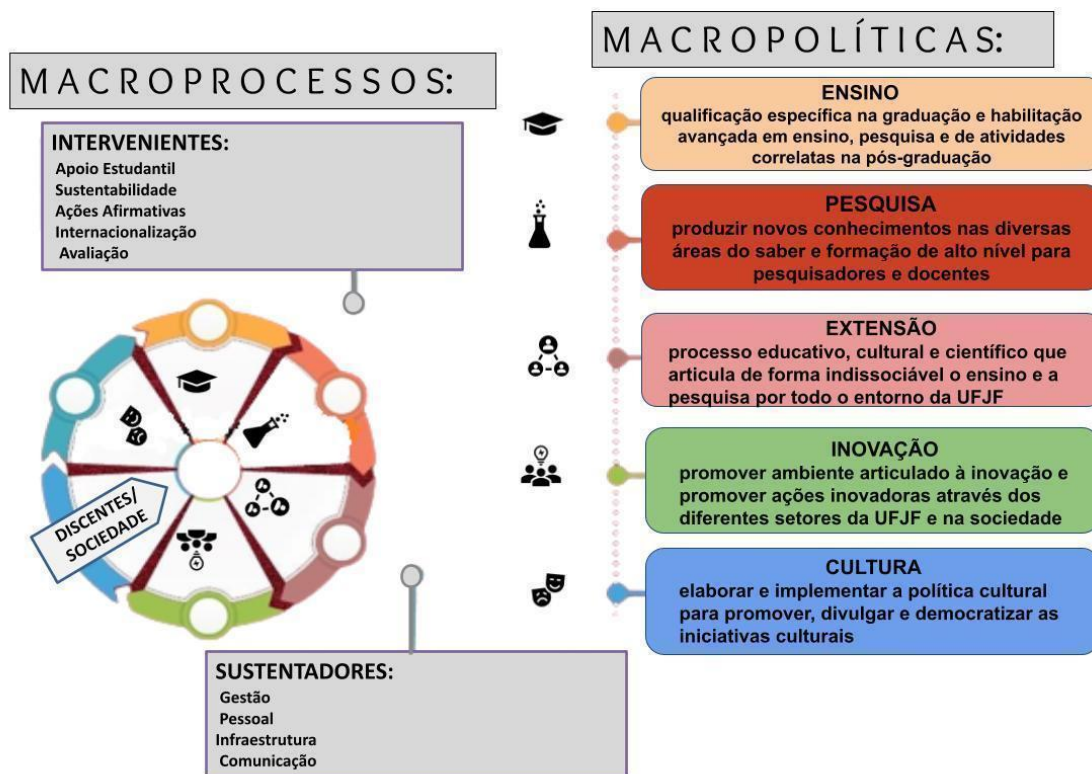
MACROPROCESSOS:

INTERVENIENTES:
Apoio Estudantil
Sustentabilidade
Ações Afirmativas
Internacionalização
Avaliação

DISCENTES/ SOCIEDADE

SUSTENTADORES:
Gestão
Pessoal
Infraestrutura
Comunicação

MACROPOLÍTICAS:

ENSINO
qualificação específica na graduação e habilitação avançada em ensino, pesquisa e de atividades correlatas na pós-graduação

PESQUISA
produzir novos conhecimentos nas diversas áreas do saber e formação de alto nível para pesquisadores e docentes

EXTENSÃO
processo educativo, cultural e científico que articula de forma indissociável o ensino e a pesquisa por todo o entorno da UFJF

INOVAÇÃO
promover ambiente articulado à inovação e promover ações inovadoras através dos diferentes setores da UFJF e na sociedade

CULTURA
elaborar e implementar a política cultural para promover, divulgar e democratizar as iniciativas culturais